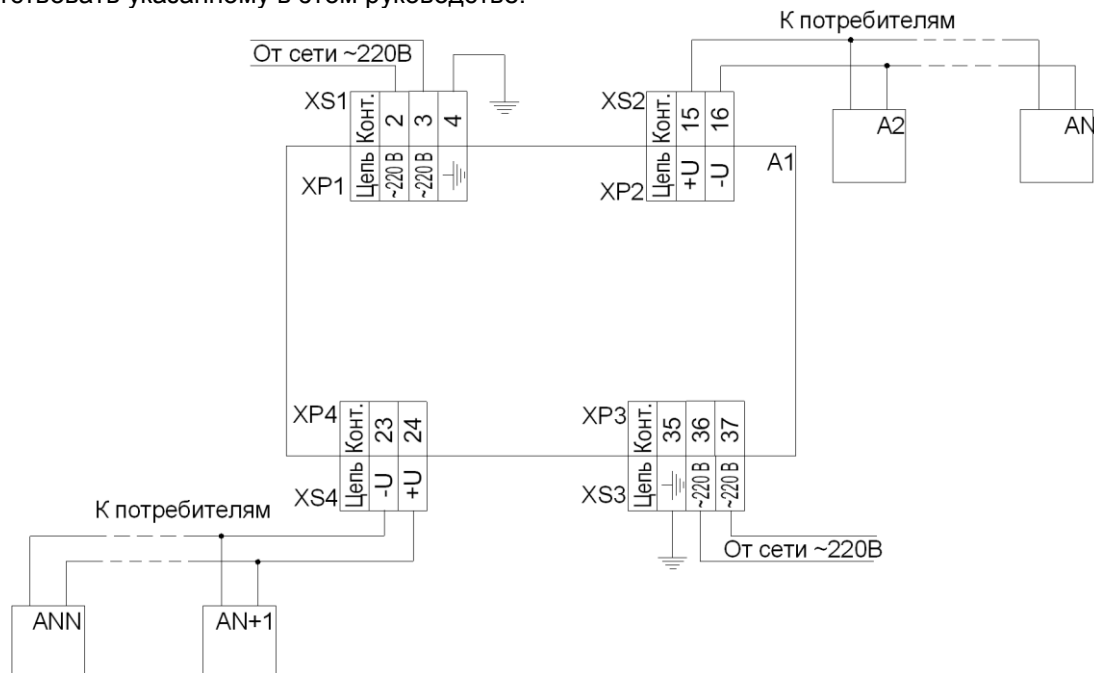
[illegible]тствовать указанному в этом руководстве.

К потребителям

От сети ~220В

XS1 Конт. 2 3 4

XP1 Цепь ~220 В ~220 В

XS2 Конт. 15 16

XP2 Цепь +U -U

A1

A2

AN

XP4 Конт. 23 24

XS4 Цепь -U +U

XP3 Конт. 35 36 37

XS3 Цепь ~220 В ~220 В

К потребителям

От сети ~220В

ANN

AN+1